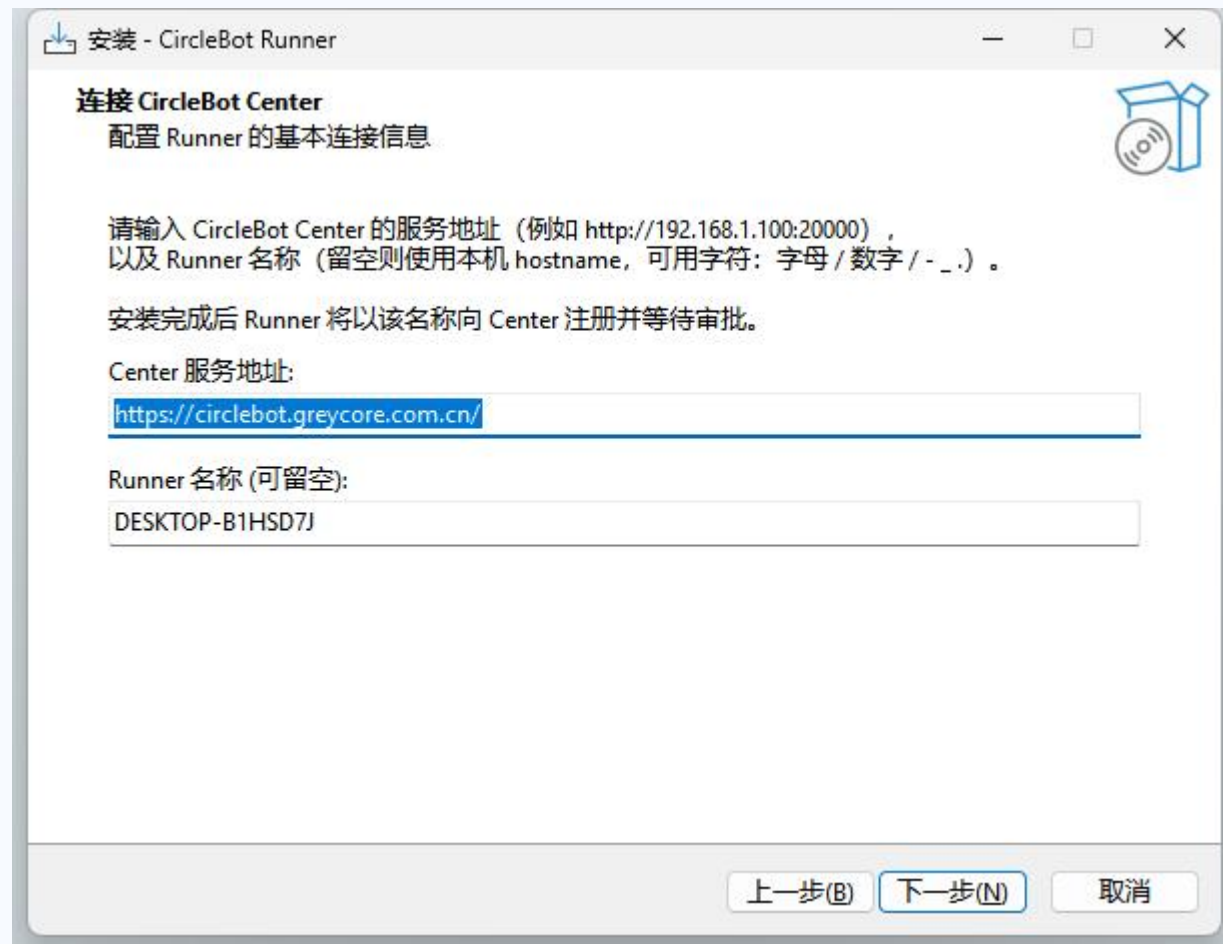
安装 - CircleBot Runner

连接 CircleBot Center
配置 Runner 的基本连接信息

请输入 CircleBot Center 的服务地址（例如 http://192.168.1.100:20000），
以及 Runner 名称（留空则使用本机 hostname，可用字符：字母 / 数字 / - _ .）。

安装完成后 Runner 将以该名称向 Center 注册并等待审批。

Center 服务地址:
https://circlebot.greycore.com.cn/

Runner 名称 (可留空):
DESKTOP-B1HSD7J

上一步(B) 下一步(N) 取消